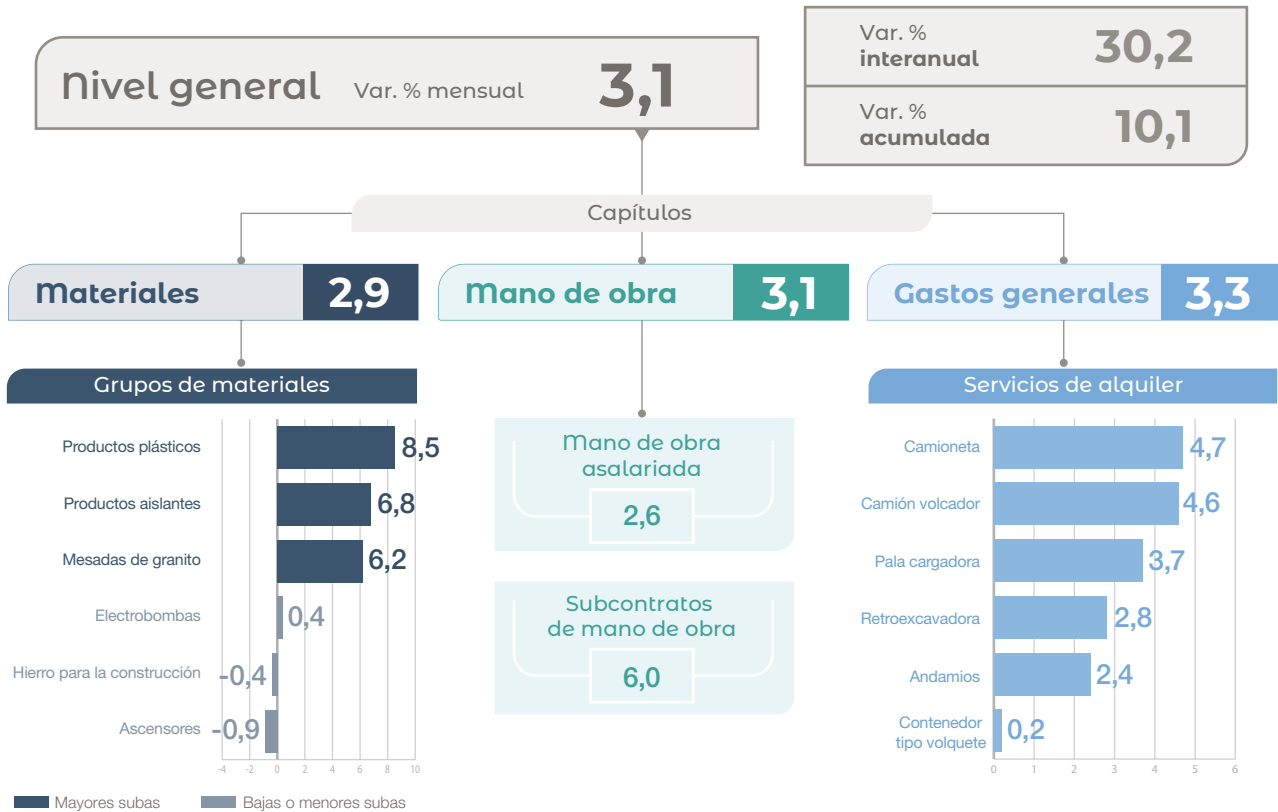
Nivel general Var. % mensual 3,1

Var. % interanual 30,2

Var. % acumulada 10,1

Capítulos

Materiales 2,9

Mano de obra 3,1

Gastos generales 3,3

Grupos de materiales

| | |
|---|---|
| Productos plásticos | 8,5 |
| Productos aislantes | 6,8 |
| Mesadas de granito | 6,2 |
| Electrobombas | 0,4 |
| Hierro para la construcción | -0,4 |
| Ascensores | -0,9 |

-4 -2 0 2 4 6 8 10

Mano de obra asalariada
2,6

Subcontratos de mano de obra
6,0

Servicios de alquiler

| | |
|---|---|
| Camioneta | 4,7 |
| Camión volcador | 4,6 |
| Pala cargadora | 3,7 |
| Retroexcavadora | 2,8 |
| Andamios | 2,4 |
| Contenedor tipo volquete | 0,2 |

0 1 2 3 4 5 6

Mayores subas Bajas o menores subas